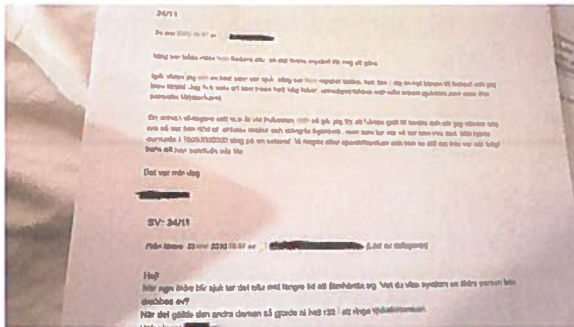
24/11

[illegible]

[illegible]

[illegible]

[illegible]

Det var allt idag

SV: 24/11

Från: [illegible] 2010 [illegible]

Hej!
När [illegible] blir sjuk tar det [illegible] mot längre tid att återhämta sig. Vet du vilka symtom en äldre person kan drabbas av?
När det gällde den andra damen så gjorde vi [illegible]
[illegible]